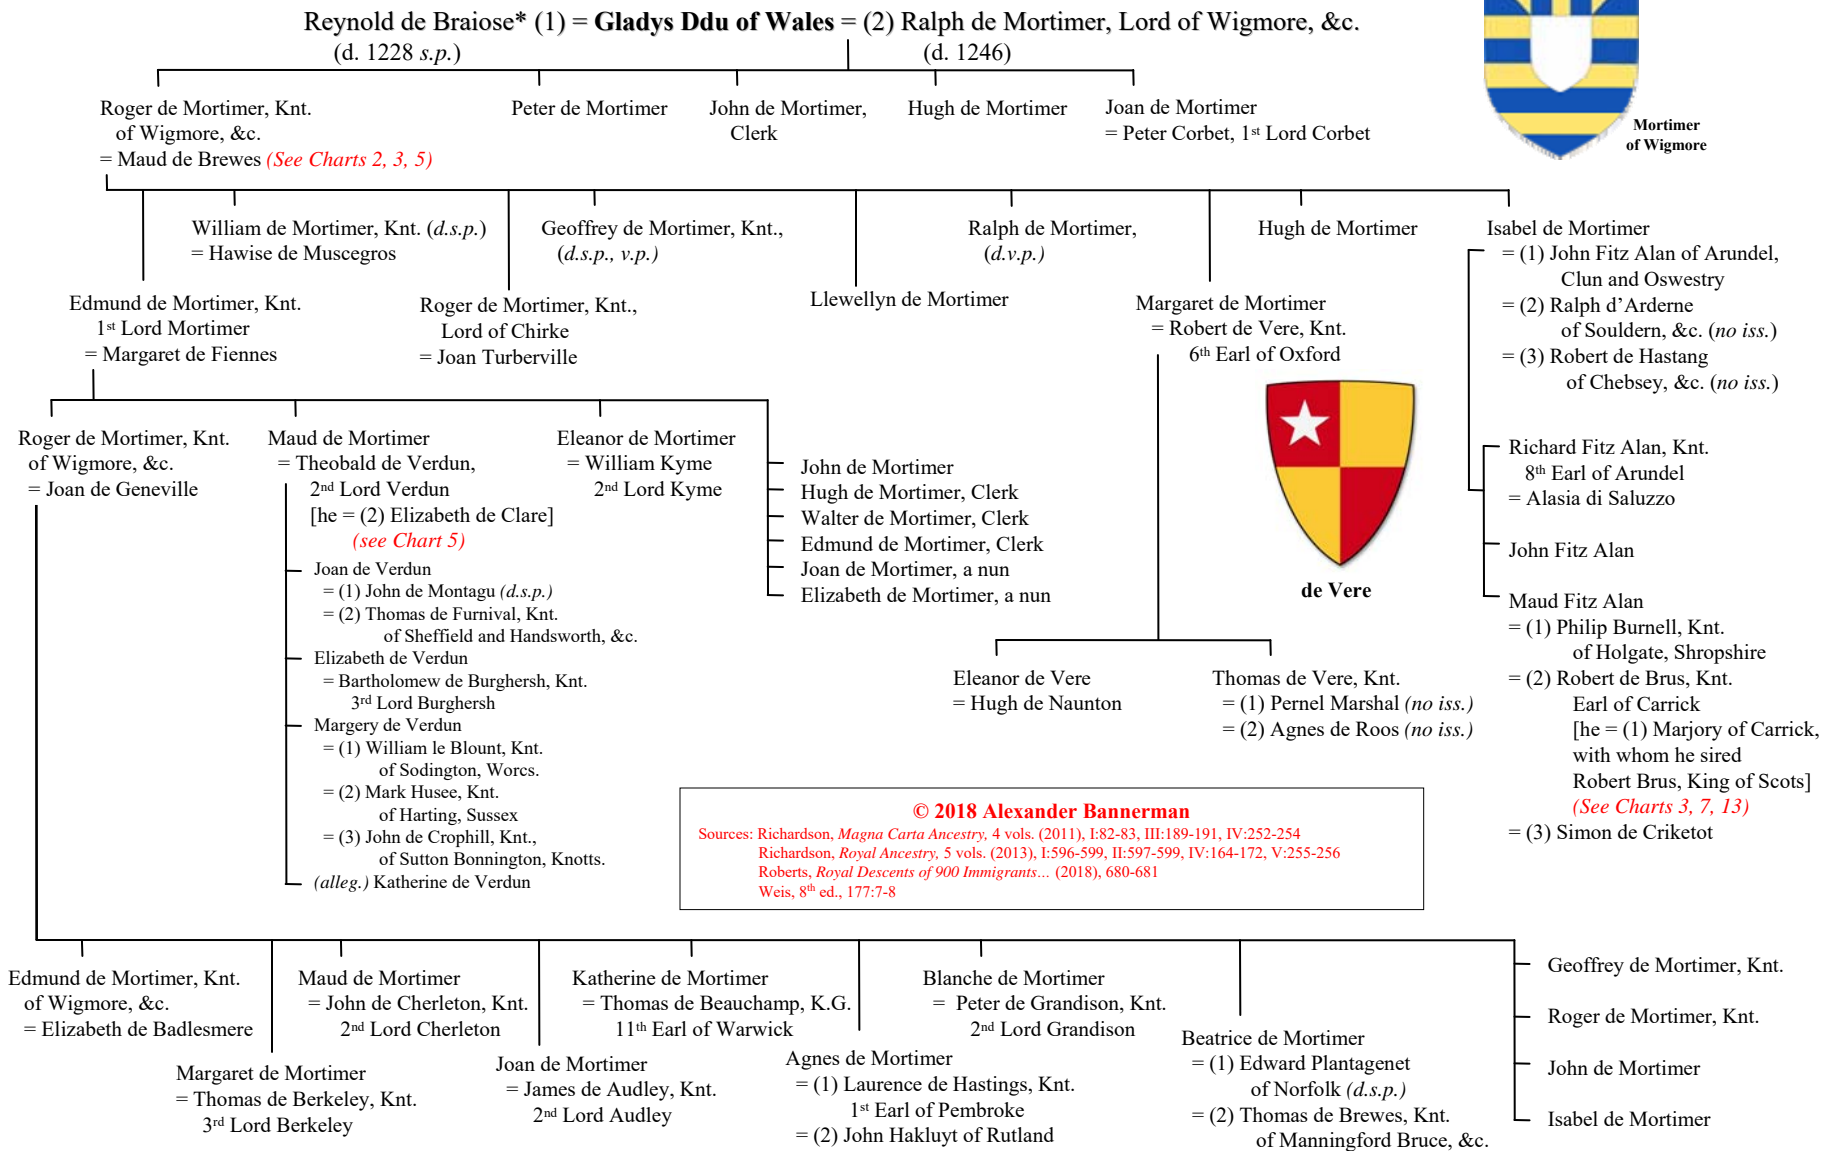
Reynold de Braiose* (1) = **Gladys Ddu of Wales** = (2) Ralph de Mortimer, Lord of Wigmore, &c.
(d. 1228 *s.p.*) (d. 1246)

Mortimer of Wigmore

Roger de Mortimer, Knt. of Wigmore, &c. = Maud de Brewes (See Charts 2, 3, 5)

Peter de Mortimer

John de Mortimer, Clerk

Hugh de Mortimer

Joan de Mortimer = Peter Corbet, 1st Lord Corbet

William de Mortimer, Knt. (*d.s.p.*) = Hawise de Muscegros

Geoffrey de Mortimer, Knt., (*d.s.p., v.p.*)

Ralph de Mortimer, (*d.v.p.*)

Hugh de Mortimer

Isabel de Mortimer
= (1) John Fitz Alan of Arundel, Clun and Oswestry
= (2) Ralph d'Arderne of Souldern, &c. (*no iss.*)
= (3) Robert de Hastang of Chebsey, &c. (*no iss.*)

Edmund de Mortimer, Knt. 1st Lord Mortimer = Margaret de Fiennes

Roger de Mortimer, Knt., Lord of Chirke = Joan Turberville

Llewellyn de Mortimer

Margaret de Mortimer = Robert de Vere, Knt. 6th Earl of Oxford

Richard Fitz Alan, Knt. 8th Earl of Arundel = Alasia di Saluzzo

John Fitz Alan

Maud Fitz Alan
= (1) Philip Burnell, Knt. of Holgate, Shropshire
= (2) Robert de Brus, Knt. Earl of Carrick [he = (1) Marjory of Carrick, with whom he sired Robert Brus, King of Scots] (See Charts 3, 7, 13)
= (3) Simon de Criketot

de Vere

Roger de Mortimer, Knt. of Wigmore, &c. = Joan de Geneville

Maud de Mortimer = Theobald de Verdun, 2nd Lord Verdun [he = (2) Elizabeth de Clare] (see Chart 5)

Joan de Verdun
= (1) John de Montagu (*d.s.p.*)
= (2) Thomas de Furnival, Knt. of Sheffield and Handsworth, &c.

Elizabeth de Verdun
= Bartholomew de Burghersh, Knt. 3rd Lord Burghersh

Margery de Verdun
= (1) William le Blount, Knt. of Sodington, Worcs.
= (2) Mark Husee, Knt. of Harting, Sussex
= (3) John de Crophill, Knt., of Sutton Bonnington, Knotts.

(*alleg.*) Katherine de Verdun

Eleanor de Mortimer = William Kyme 2nd Lord Kyme

John de Mortimer
Hugh de Mortimer, Clerk
Walter de Mortimer, Clerk
Edmund de Mortimer, Clerk
Joan de Mortimer, a nun
Elizabeth de Mortimer, a nun

Eleanor de Vere = Hugh de Naunton

Thomas de Vere, Knt.
= (1) Pernel Marshal (*no iss.*)
= (2) Agnes de Roos (*no iss.*)

**© 2018 Alexander Bannerman**
Sources: Richardson, *Magna Carta Ancestry,* 4 vols. (2011), I:82-83, III:189-191, IV:252-254
Richardson, *Royal Ancestry,* 5 vols. (2013), I:596-599, II:597-599, IV:164-172, V:255-256
Roberts, *Royal Descents of 900 Immigrants...* (2018), 680-681
Weis, 8th ed., 177:7-8

Edmund de Mortimer, Knt. of Wigmore, &c. = Elizabeth de Badlesmere

Maud de Mortimer = John de Charleton, Knt. 2nd Lord Cherleton

Katherine de Mortimer = Thomas de Beauchamp, K.G. 11th Earl of Warwick

Blanche de Mortimer = Peter de Grandison, Knt. 2nd Lord Grandison

Geoffrey de Mortimer, Knt.

Roger de Mortimer, Knt.

John de Mortimer

Isabel de Mortimer

Margaret de Mortimer = Thomas de Berkeley, Knt. 3rd Lord Berkeley

Joan de Mortimer = James de Audley, Knt. 2nd Lord Audley

Agnes de Mortimer
= (1) Laurence de Hastings, Knt. 1st Earl of Pembroke
= (2) John Hakluyt of Rutland

Beatrice de Mortimer
= (1) Edward Plantagenet of Norfolk (*d.s.p.*)
= (2) Thomas de Brewes, Knt. of Manningford Bruce, &c.